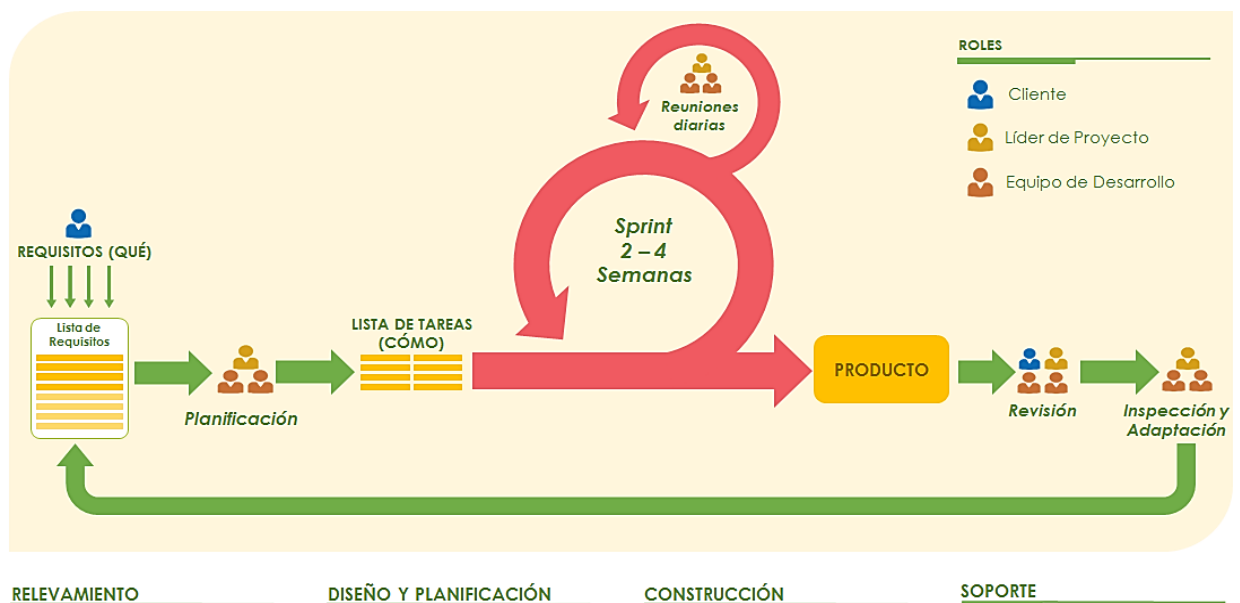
Reuniones diarias

ROLES

Cliente

Líder de Proyecto

Equipo de Desarrollo

REQUISITOS (QUÉ)

Lista de Requisitos

Sprint
2 – 4
Semanas

LISTA DE TAREAS (CÓMO)

Planificación

PRODUCTO

Revisión

Inspección y Adaptación

RELEVAMIENTO

DISEÑO Y PLANIFICACIÓN

CONSTRUCCIÓN

SOPORTE